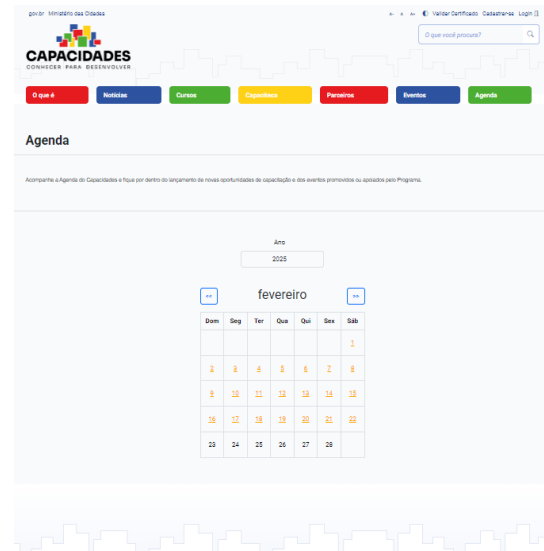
gov.br Ministério das Cidades

A- A A+ Validar Certificado Cadastre-se Login

CAPACIDADES
CONHECER PARA DESENVOLVER

O que você procura?

O que é | Notícias | Cursos | Capacitoteca | Parceiros | Eventos | Agenda

Agenda

Acompanhe a Agenda do Capacidades e fique por dentro do lançamento de novas oportunidades de capacitação e dos eventos promovidos ou apoiados pelo Programa.

Ano

2025

<< fevereiro >>

| Dom | Seg | Ter | Qua | Qui | Sex | Sáb |
|---|---|---|---|---|---|---|
| | | | | | | 1 |
| 2 | 3 | 4 | 5 | 6 | 7 | 8 |
| 9 | 10 | 11 | 12 | 13 | 14 | 15 |
| 16 | 17 | 18 | 19 | 20 | 21 | 22 |
| 23 | 24 | 25 | 26 | 27 | 28 | |